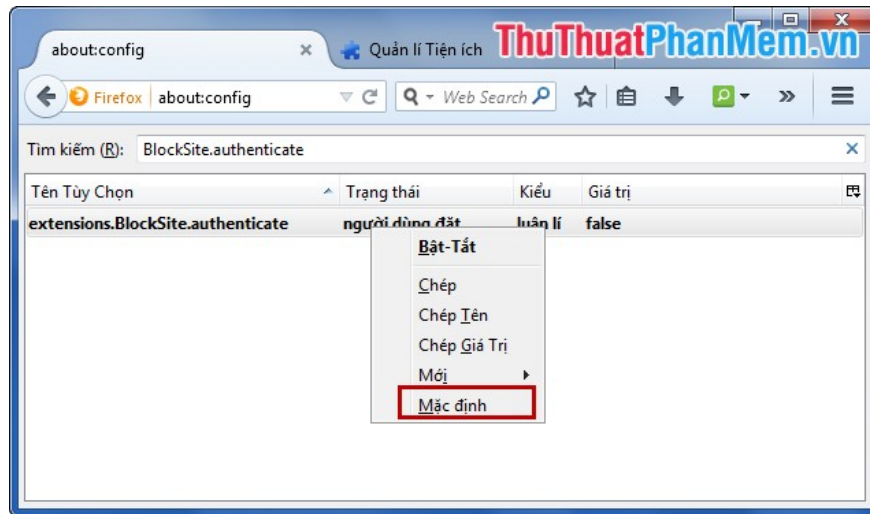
about:config

Quản lí Tiện ích

ThuThuatPhanMem.vn

Firefox about:config

Web Search

Tìm kiếm (R): BlockSite.authenticate

| Tên Tùy Chọn | Trạng thái | Kiểu | Giá trị |
|---|---|---|---|
| extensions.BlockSite.authenticate | người dùng đặt | luận lí | false |

Bật-Tắt

Chép

Chép Tên

Chép Giá Trị

Mới

Mặc định